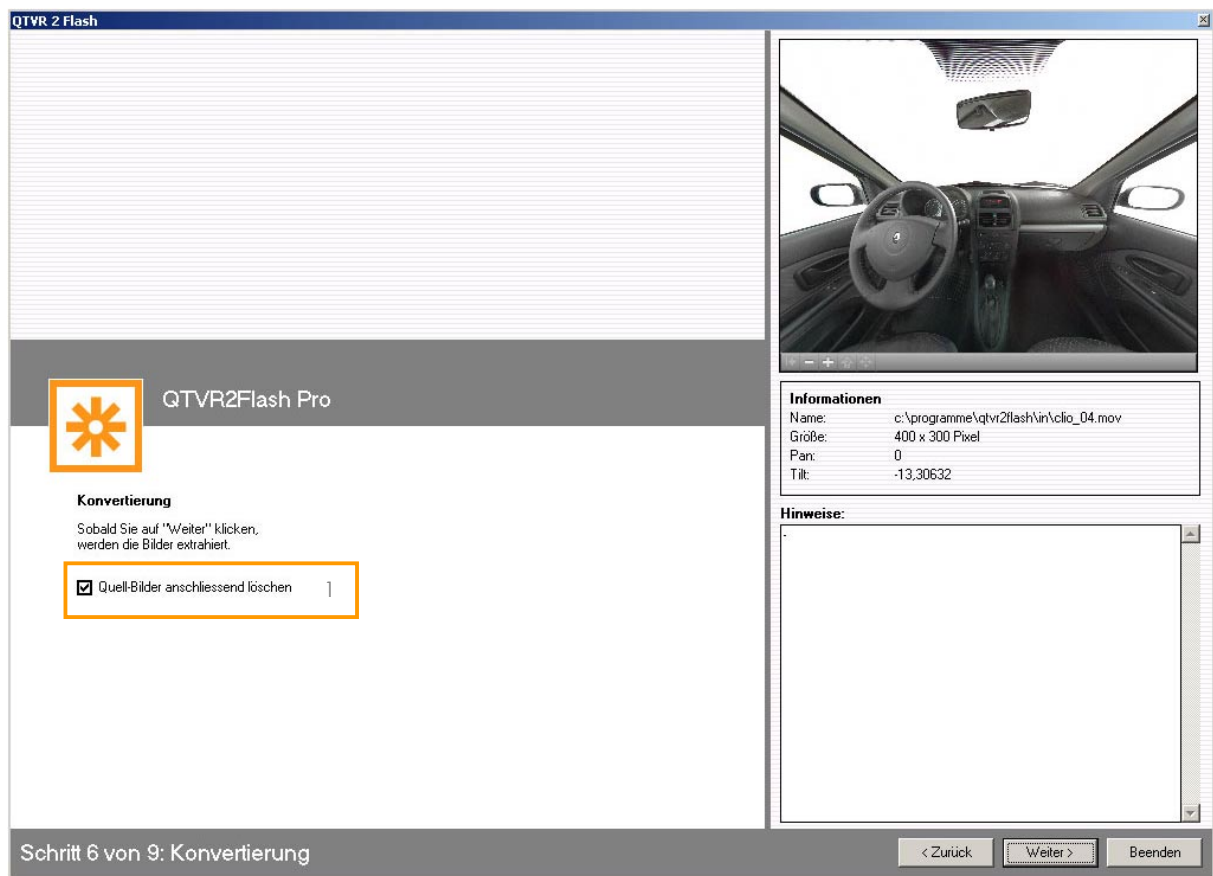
QTVR 2 Flash

QTVR2Flash Pro

Konvertierung

Sobald Sie auf "Weiter" klicken, werden die Bilder extrahiert.

☑ Quell-Bilder anschliessend löschen

1

Informationen

| Name: | c:\programme\qtvr2flash\in\clio_04.mov |
|---|---|
| Größe: | 400 x 300 Pixel |
| Pan: | 0 |
| Tilt: | -13,30632 |

Hinweise:

-

Schritt 6 von 9: Konvertierung

< Zurück

Weiter >

Beenden